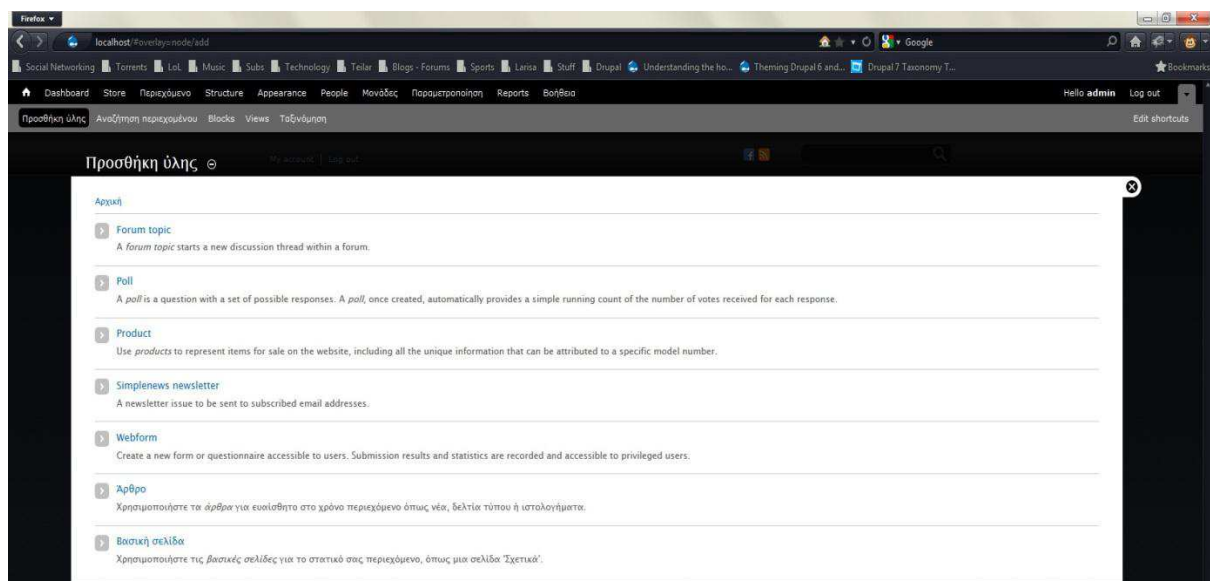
Firefox

localhost/#overlay=node/add

Google

Social Networking Torrents LoL Music Subs Technology Teilar Blogs - Forums Sports Larisa Stuff Drupal Understanding the ho... Theming Drupal 6 and... Drupal 7 Taxonomy T...

Bookmarks

Dashboard Store Περιεχόμενο Structure Appearance People Μονάδες Παραμετροποίηση Reports Βοήθεια

Hello admin Log out

Προσθήκη ύλης Αναζήτηση περιεχομένου Blocks Views Ταξινόμηση

Edit shortcuts

Προσθήκη ύλης

My account | Log out

Αρχική

Forum topic
A forum topic starts a new discussion thread within a forum.

Poll
A poll is a question with a set of possible responses. A poll, once created, automatically provides a simple running count of the number of votes received for each response.

Product
Use products to represent items for sale on the website, including all the unique information that can be attributed to a specific model number.

Simplenews newsletter
A newsletter issue to be sent to subscribed email addresses.

Webform
Create a new form or questionnaire accessible to users. Submission results and statistics are recorded and accessible to privileged users.

Άρθρο
Χρησιμοποιήστε τα άρθρα για ευαίσθητο στο χρόνο περιεχόμενο όπως νέα, δελτία τύπου ή ιστολογήματα.

Βασική σελίδα
Χρησιμοποιήστε τις βασικές σελίδες για το στατικό σας περιεχόμενο, όπως μια σελίδα 'Σχετικά'.